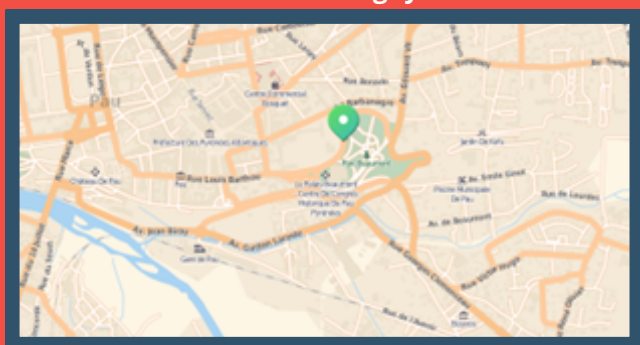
Pau

Rue Bernadotte

Rue Serviez

Rue Carnot

Av. Edouard VII

Rue Tourasse

Centre Commercial Bosquet

Préfecture Des Pyrénées-Atlantiques

Parc Beaumont

Jardin Du Roy

Château De Pau

Rue Louis Barthou

Le Palais Beaumont Centre De Congrès Historique De Pau Pyrénées

Piscine Municipale De Pau

Rue Sainte Greut

Rue De Lourdes

Av. De Beaumont

Av. Jean Biray

Av. Gaston Lacoste

Gare de Pau

Rue Georges Clemenceau

Av. Victor Hugo

Rue de l'Aviation

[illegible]